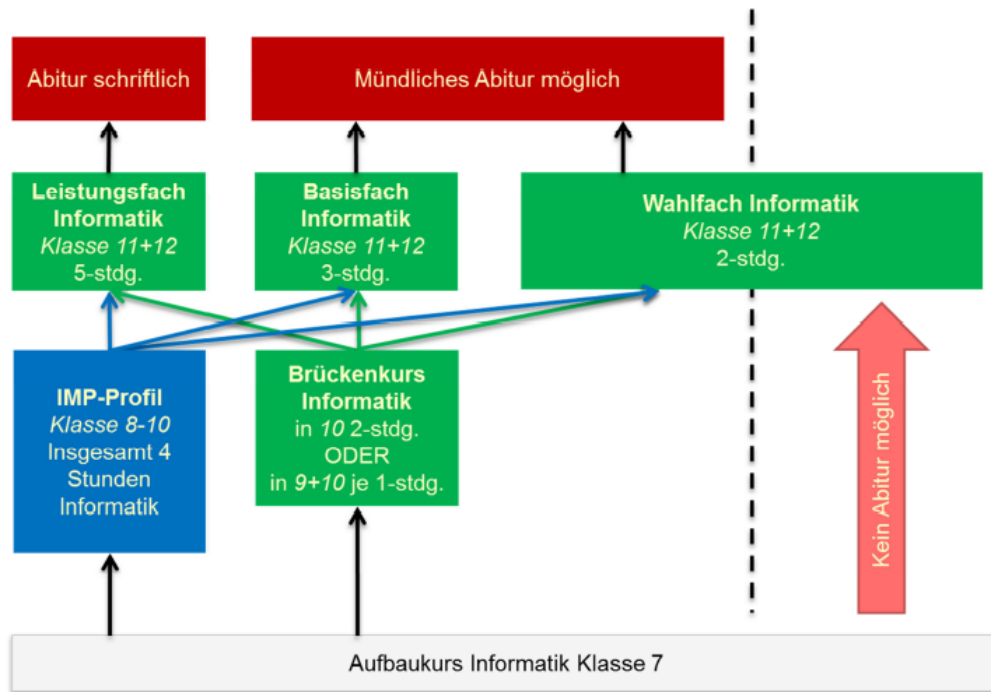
Abitur schriftlich

Mündliches Abitur möglich

Leistungsfach Informatik
*Klasse 11+12*
5-stdg.

Basisfach Informatik
*Klasse 11+12*
3-stdg.

Wahlfach Informatik
*Klasse 11+12*
2-stdg.

IMP-Profil
*Klasse 8-10*
Insgesamt 4 Stunden Informatik

Brückenkurs Informatik
in *10* 2-stdg.
ODER
in *9+10* je 1-stdg.

Kein Abitur möglich

Aufbaukurs Informatik Klasse 7